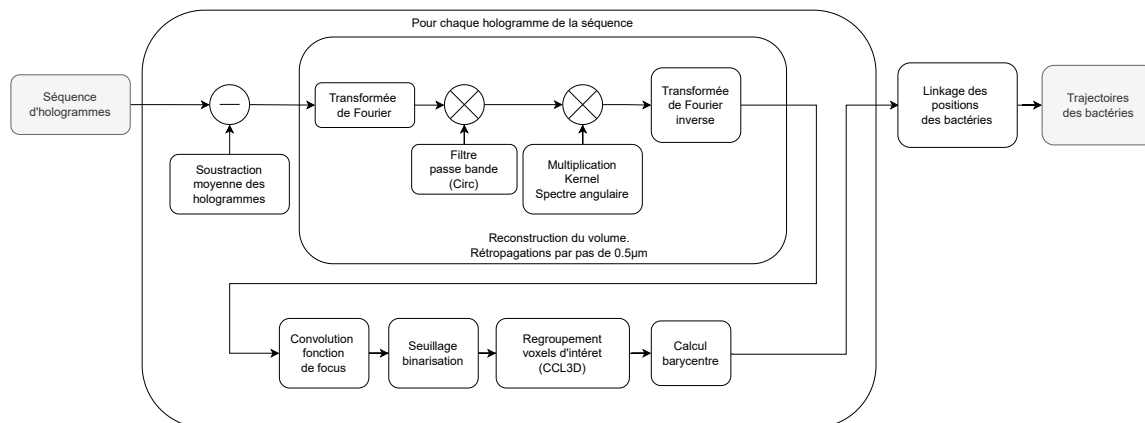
Pour chaque hologramme de la séquence

Séquence d'hologrammes

Soustraction moyenne des hologrammes

Transformée de Fourier

Filtre passe bande (Circ)

Multiplication Kernel Spectre angulaire

Transformée de Fourier inverse

Reconstruction du volume.
Rétropagations par pas de 0.5µm

Linkage des positions des bactéries

Trajectoires des bactéries

Convolution fonction de focus

Seuillage binarisation

Regroupement voxels d'intéret (CCL3D)

Calcul barycentre